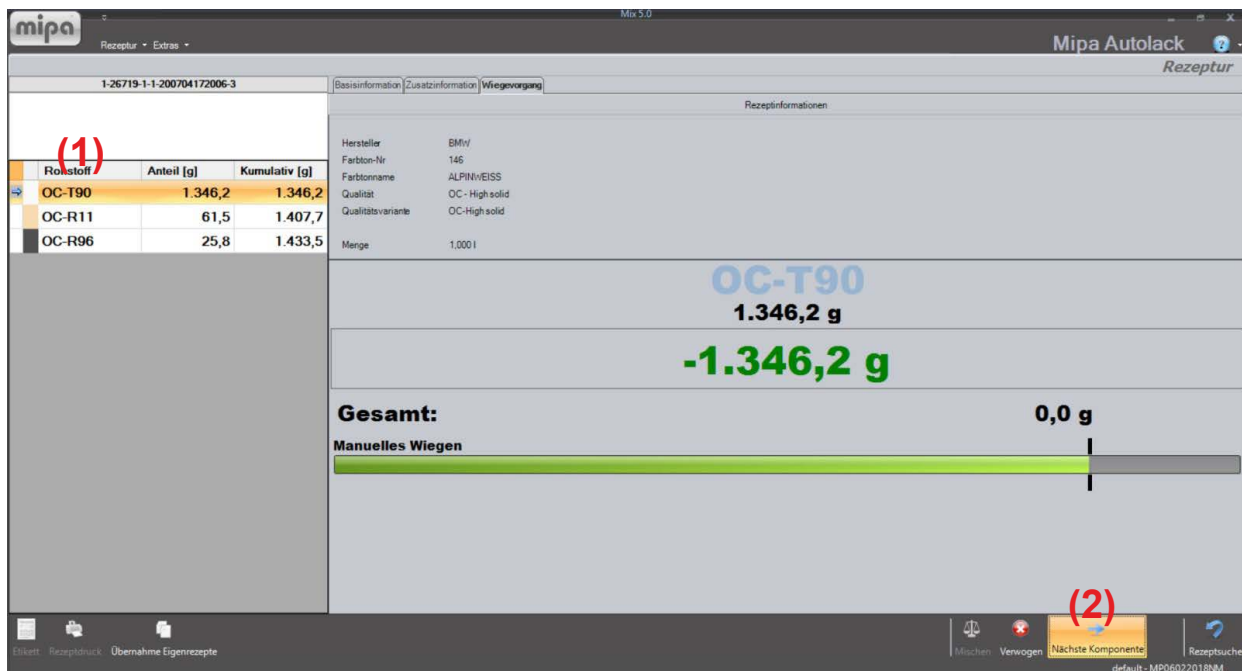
mipa

Rezeptur ▾ Extras ▾

Mix 5.0

Mipa Autolack

Rezeptur

1-26719-1-1-200704172006-3

(1)

| | Rohstoff | Anteil [g] | Kumulativ [g] |
|---|---|---|---|
| ⇨ | OC-T90 | 1.346,2 | 1.346,2 |
| | OC-R11 | 61,5 | 1.407,7 |
| | OC-R96 | 25,8 | 1.433,5 |

Basisinformation | Zusatzinformation | Wiegevorgang

Rezeptinformationen

Hersteller BMW
Farbton-Nr 146
Farbtonname ALPINWEISS
Qualität OC - High solid
Qualitätsvariante OC-High solid

Menge 1,000 l

OC-T90
1.346,2 g

-1.346,2 g

Gesamt: 0,0 g

Manuelles Wiegen

Etikett Rezeptdruck Übernahme Eigenrezepte

Mischen Verwogen (2) Nächste Komponente Rezeptsuche

default - MP06022018NM